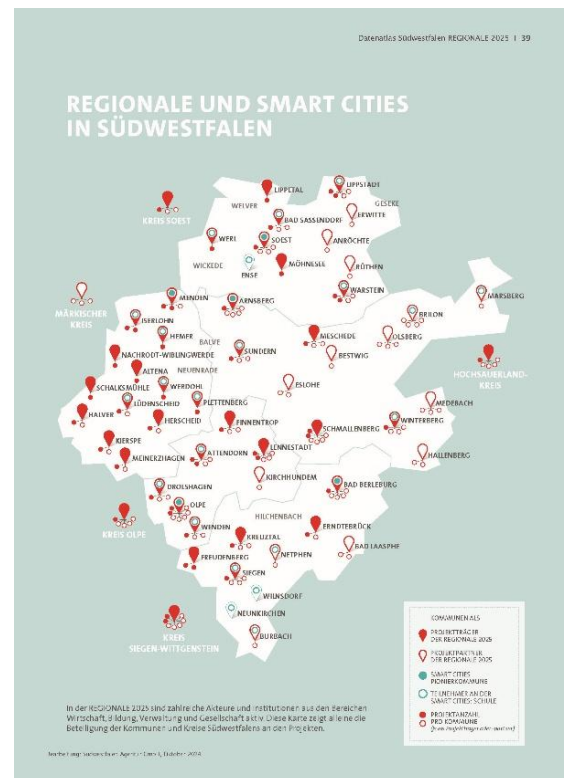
Datenatlas Südwestfalen REGIONALE 2025 | 39

REGIONALE UND SMART CITIES IN SÜDWESTFALEN

KREIS SOEST

LIPPETAL

LIPPSTADT

GESEKE

WELVER

BAD SASSENDORF

ERWITTE

WERL

SOEST

ANRÖCHTE

WICKEDE

ENSE

MÖHNESEE

RÜTHEN

WARSTEIN

MARSBERG

MÄRKISCHER KREIS

MENDEN

ARNSBERG

BRILON

ISERLOHN

HEMER

BALVE

SUNDERN

MESCHEDE

OLSBERG

NACHRODT-WIBLINGWERDE

NEUENRADE

BESTWIG

ALTENA

HOCHSAUERLAND-KREIS

SCHALKSMÜHLE

WERDOHL

ESLOHE

LÜDENSCHEID

PLETTENBERG

MEDEBACH

HALVER

HERSCHEID

FINNENTROP

SCHMALLENBERG

WINTERBERG

KIERSPE

LENNESTADT

HALLENBERG

MEINERZHAGEN

ATTENDORN

KIRCHHUNDEM

DROLSHAGEN

BAD BERLEBURG

OLPE

KREIS OLPE

WENDEN

HILCHENBACH

KREUZTAL

ERNDTEBRÜCK

FREUDENBERG

NETPHEN

BAD LAASPHE

SIEGEN

WILNSDORF

NEUNKIRCHEN

KREIS SIEGEN-WITTGENSTEIN

BURBACH

KOMMUNEN ALS

PROJEKTTRÄGER DER REGIONALE 2025

PROJEKTPARTNER DER REGIONALE 2025

SMART CITIES PIONIERKOMMUNE

TEILNEHMER AN DER SMART CITIES-SCHULE

PROJEKTANZAHL PRO KOMMUNE (ohne Projektträger oder -partner)

In der REGIONALE 2025 sind zahlreiche Akteure und Institutionen aus den Bereichen Wirtschaft, Bildung, Verwaltung und Gesellschaft aktiv. Diese Karte zeigt allein die Beteiligung der Kommunen und Kreise Südwestfalens an den Projekten.

Bearbeitung: Südwestfalen Agentur GmbH, Oktober 2024